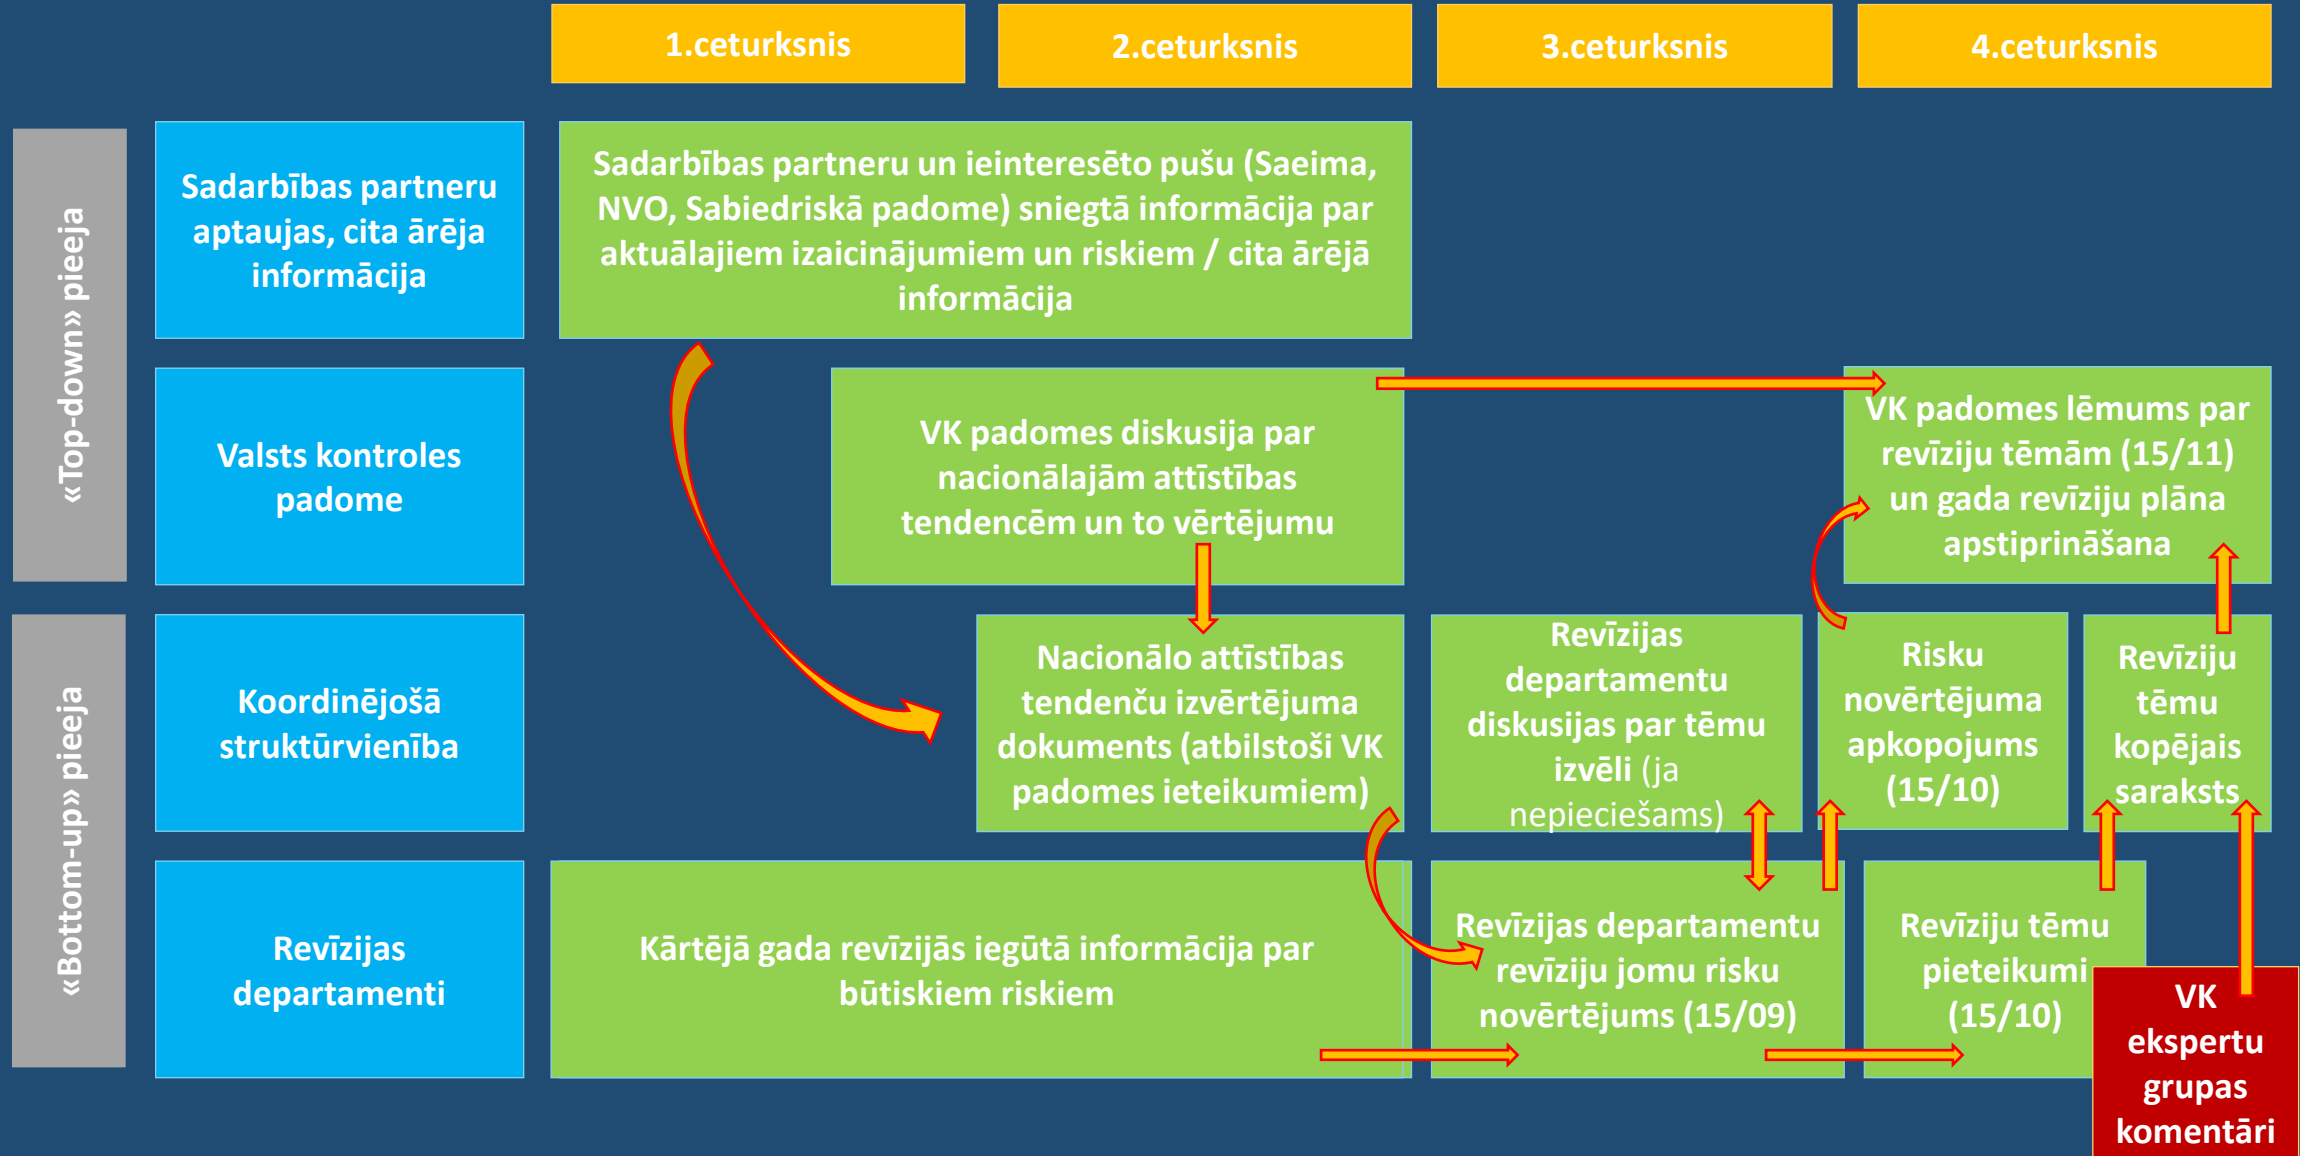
1.ceturksnis

2.ceturksnis

3.ceturksnis

4.ceturksnis

«Top-down» pieeja

«Bottom-up» pieeja

Sadarbības partneru aptaujas, cita ārēja informācija

Sadarbības partneru un ieinteresēto pušu (Saeima, NVO, Sabiedriskā padome) sniegtā informācija par aktuālajiem izaicinājumiem un riskiem / cita ārējā informācija

Valsts kontroles padome

VK padomes diskusija par nacionālajām attīstības tendencēm un to vērtējumu

VK padomes lēmums par revīziju tēmām (15/11) un gada revīziju plāna apstiprināšana

Koordinējošā struktūrvienība

Nacionālo attīstības tendenču izvērtējuma dokuments (atbilstoši VK padomes ieteikumiem)

Revīzijas departamentu diskusijas par tēmu izvēli (ja nepieciešams)

Risku novērtējuma apkopojums (15/10)

Revīziju tēmu kopējais saraksts

Revīzijas departamenti

Kārtējā gada revīzijās iegūtā informācija par būtiskiem riskiem

Revīzijas departamentu revīziju jomu risku novērtējums (15/09)

Revīziju tēmu pieteikumi (15/10)

VK ekspertu grupas komentāri